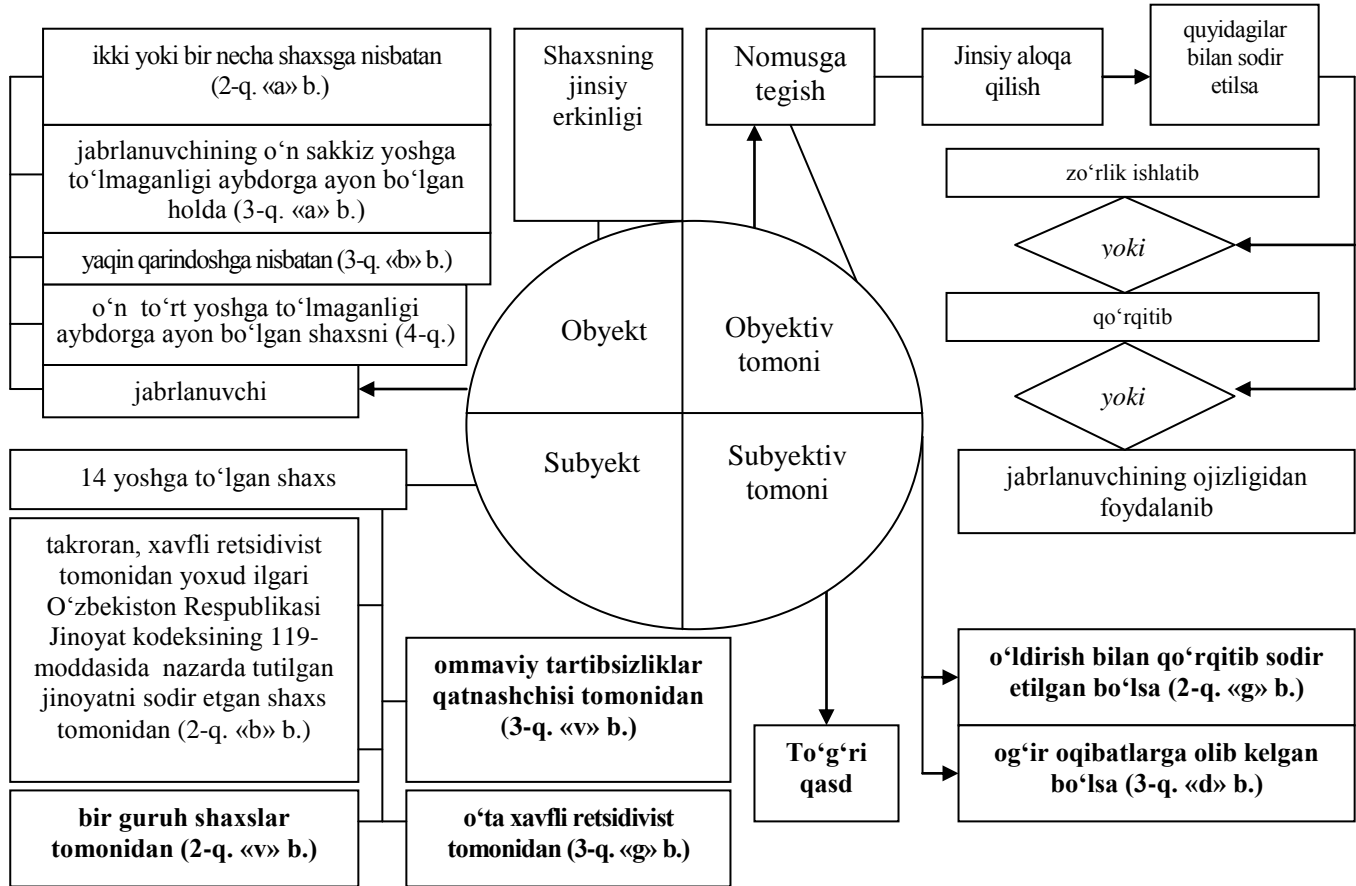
ikki yoki bir necha shaxsga nisbatan (2-q. «a» b.)

jabrlanuvchining o‘n sakkiz yoshga to‘lmaganligi aybdorga ayon bo‘lgan holda (3-q. «a» b.)

yaqin qarindoshga nisbatan (3-q. «b» b.)

o‘n to‘rt yoshga to‘lmaganligi aybdorga ayon bo‘lgan shaxsni (4-q.)

jabrlanuvchi

Shaxsning jinsiy erkinligi

Nomusga tegish

Jinsiy aloqa qilish

quyidagilar bilan sodir etilsa

zo‘rlik ishlatib

yoki

qo‘rqitib

yoki

jabrlanuvchining ojizligidan foydalanib

Obyekt

Obyektiv tomoni

Subyekt

Subyektiv tomoni

14 yoshga to‘lgan shaxs

takroran, xavfli retsidivist tomonidan yoxud ilgari O‘zbekiston Respublikasi Jinoyat kodeksining 119-moddasida nazarda tutilgan jinoyatni sodir etgan shaxs tomonidan (2-q. «b» b.)

ommaviy tartibsizliklar qatnashchisi tomonidan (3-q. «v» b.)

To‘g‘ri qasd

o‘ldirish bilan qo‘rqitib sodir etilgan bo‘lsa (2-q. «g» b.)

og‘ir oqibatlarga olib kelgan bo‘lsa (3-q. «d» b.)

bir guruh shaxslar tomonidan (2-q. «v» b.)

o‘ta xavfli retsidivist tomonidan (3-q. «g» b.)